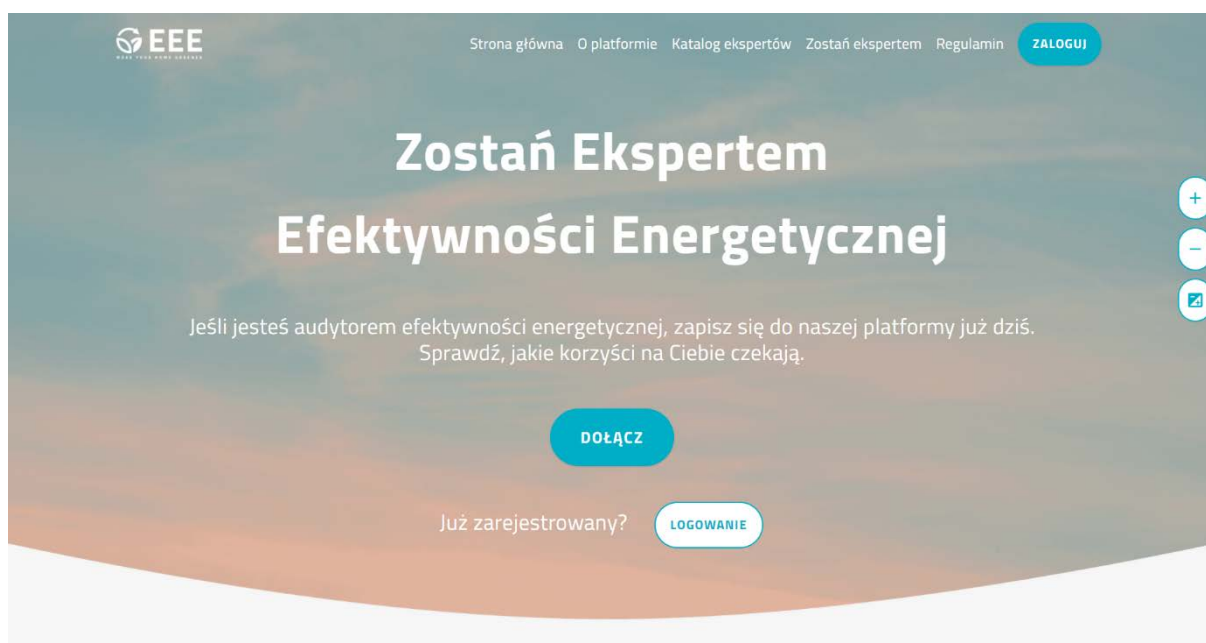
EEE
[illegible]

Strona główna O platformie Katalog ekspertów Zostań ekspertem Regulamin ZALOGUJ

Zostań Ekspertem Efektywności Energetycznej

Jeśli jesteś audytorem efektywności energetycznej, zapisz się do naszej platformy już dziś. Sprawdź, jakie korzyści na Ciebie czekają.

DOŁĄCZ

Już zarejestrowany? LOGOWANIE

+
−